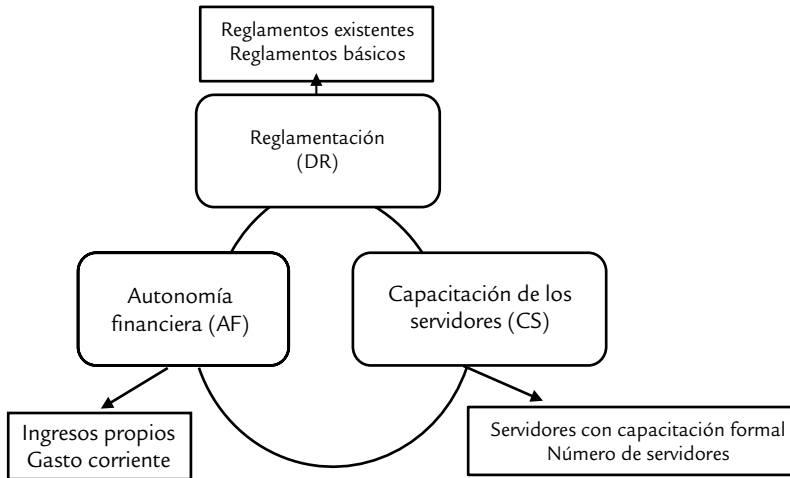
Reglamentos existentes
Reglamentos básicos

Reglamentación
(DR)

Autonomía
financiera (AF)

Capacitación de los
servidores (CS)

Ingresos propios
Gasto corriente

Servidores con capacitación formal
Número de servidores